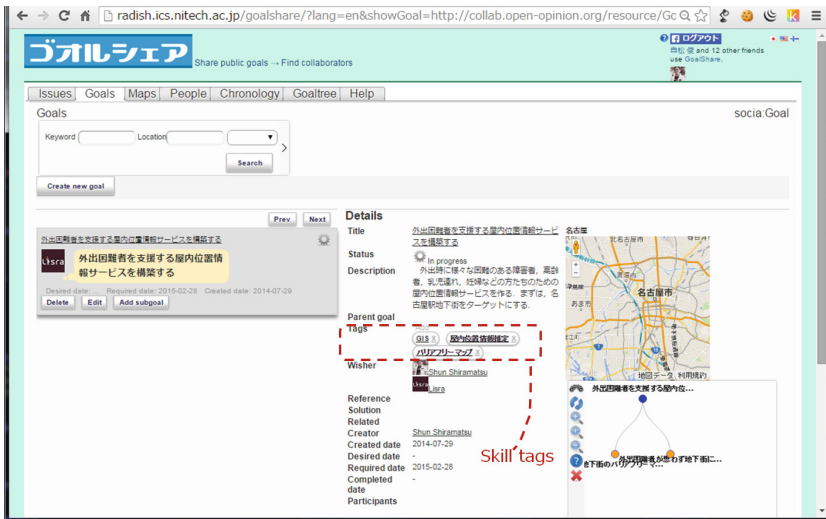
radish.ics.nitech.ac.jp/goalshare/?lang=en&showGoal=http://collab.open-opinion.org/resource/Gc

ゴオルシェア

Share public goals → Find collaborators

ログアウト
白松 俊 and 12 other friends use GoalShare.

Issues | Goals | Maps | People | Chronology | Goaltree | Help

Goals

socia:Goal

Keyword
Location
Search

Create new goal

Prev
Next

外出困難者を支援する屋内位置情報サービスを構築する

外出困難者を支援する屋内位置情報サービスを構築する

Desired date: ... Required date: 2015-02-28 Created date: 2014-07-29

Delete
Edit
Add subgoal

Details

Title
外出困難者を支援する屋内位置情報サービスを構築する

Status
In progress

Description
外出時に様々な困難のある障害者、高齢者、乳児連れ、妊婦などの方たちのための屋内位置情報サービスを作る。まずは、名古屋駅地下街をターゲットにする。

Parent goal

Tags
GIS x
屋内位置情報測定 x
バリアフリーマップ x

Wisher
Shun Shiramatsu
Lisra

Reference
Solution
Related
Creator
Shun Shiramatsu
Created date
2014-07-29
Desired date
-
Required date
2015-02-28
Completed date
-
Participants

Skill tags

名古屋
名古屋市
地図データ 利用規約

外出困難者を支援する屋内位...
外出困難者が迷わず地下街に...
地下街のバリアフリーマ...